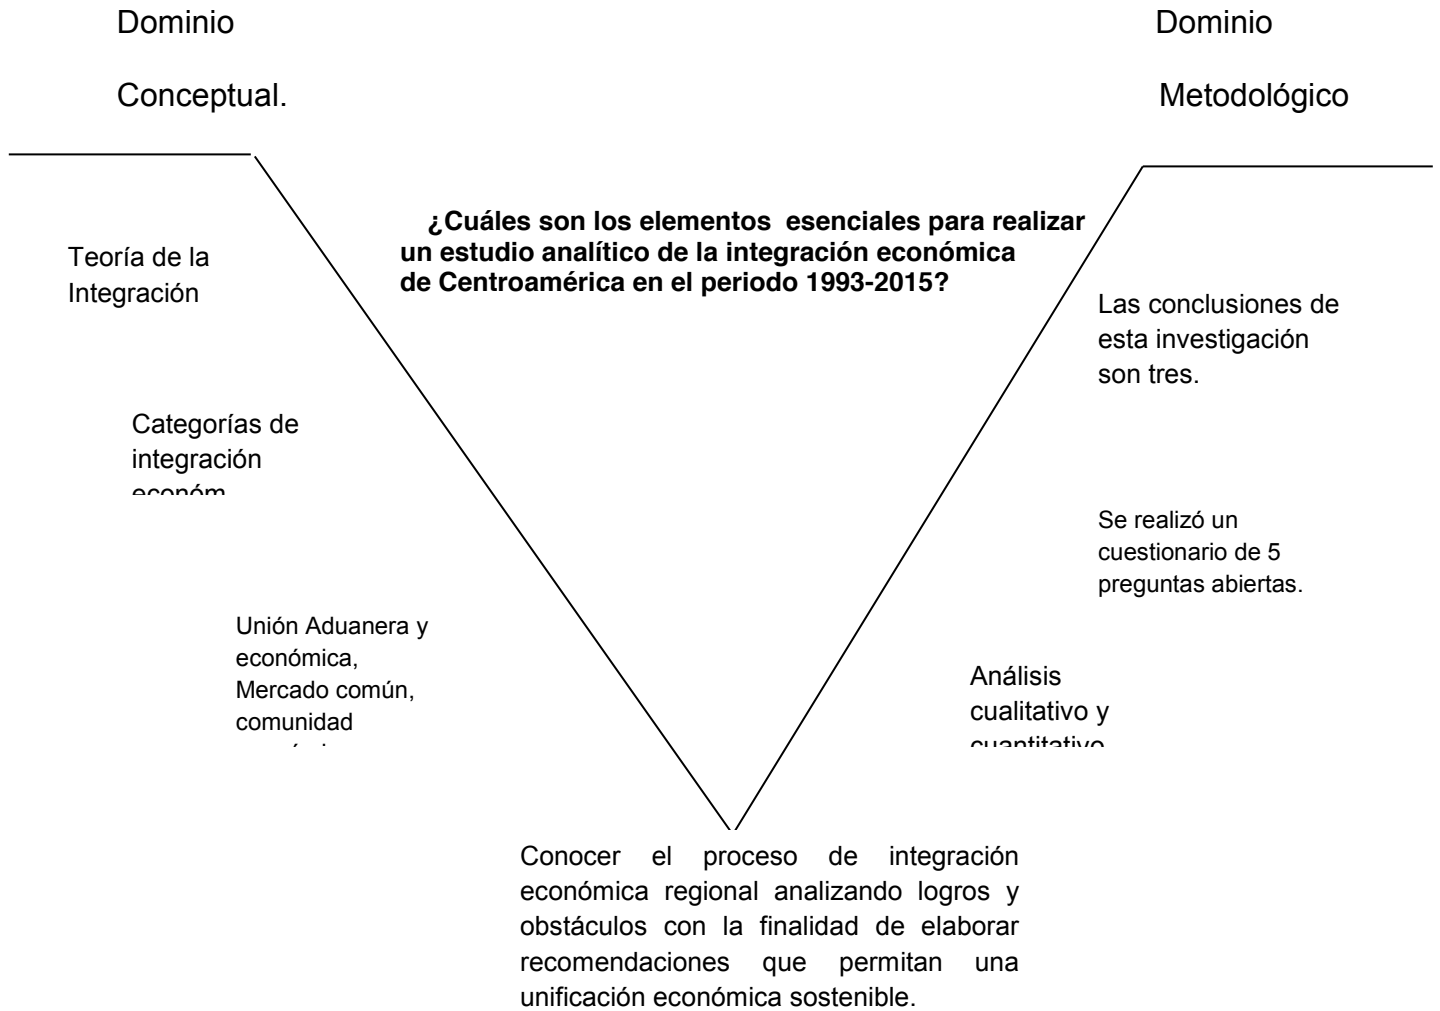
Dominio

Conceptual.

Dominio

Metodológico

¿Cuáles son los elementos esenciales para realizar un estudio analítico de la integración económica de Centroamérica en el periodo 1993-2015?

Teoría de la Integración

Categorías de integración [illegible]

Unión Aduanera y económica, Mercado común, comunidad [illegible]

Las conclusiones de esta investigación son tres.

Se realizó un cuestionario de 5 preguntas abiertas.

Análisis cualitativo y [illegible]

Conocer el proceso de integración económica regional analizando logros y obstáculos con la finalidad de elaborar recomendaciones que permitan una unificación económica sostenible.